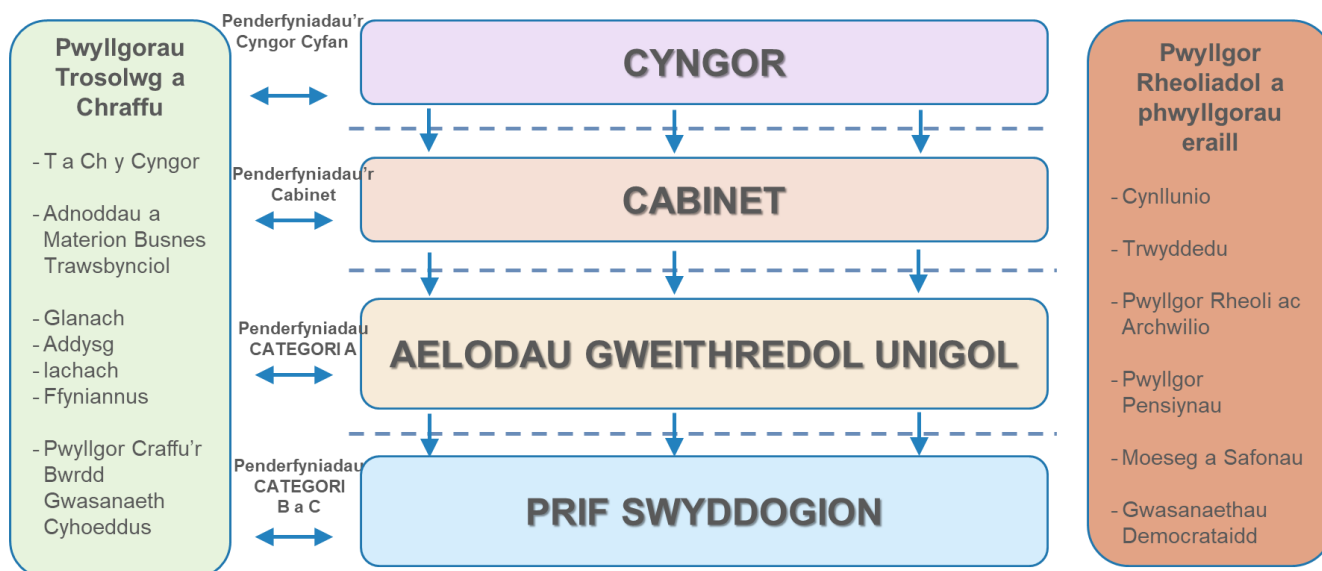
Pwyllgorau Trosolwg a Chraffu

- T a Ch y Cyngor

- Adnoddau a Materion Busnes Trawsbynciol

- Glanach
- Addysg
- Iachach
- Ffyniannus

- Pwyllgor Craffu'r Bwrdd Gwasanaeth Cyhoeddus

Penderfyniadau'r Cyngor Cyfan

CYNGOR

Penderfyniadau'r Cabinet

CABINET

Penderfyniadau CATEGORI A

AELODAU GWEITHREDOL UNIGOL

Penderfyniadau CATEGORI B a C

PRIF SWYDDOGION

Pwyllgor Rheoliadol a phwyllgorau eraill

- Cynllunio

- Trwyddedu

- Pwyllgor Rheoli ac Archwilio

- Pwyllgor Pensiynau

- Moeseg a Safonau

- Gwasanaethau Democrataidd